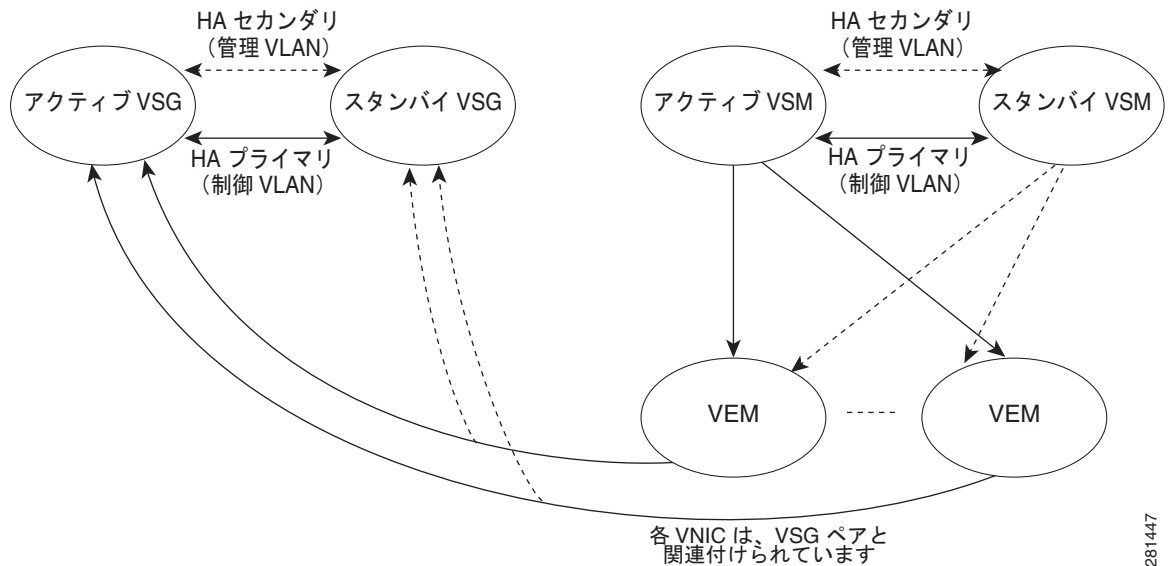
HA セカンダリ
（管理 VLAN）

アクティブ VSG

スタンバイ VSG

HA プライマリ
（制御 VLAN）

HA セカンダリ
（管理 VLAN）

アクティブ VSM

スタンバイ VSM

HA プライマリ
（制御 VLAN）

VEM

VEM

各 VNIC は、VSG ペアと
関連付けられています

281447